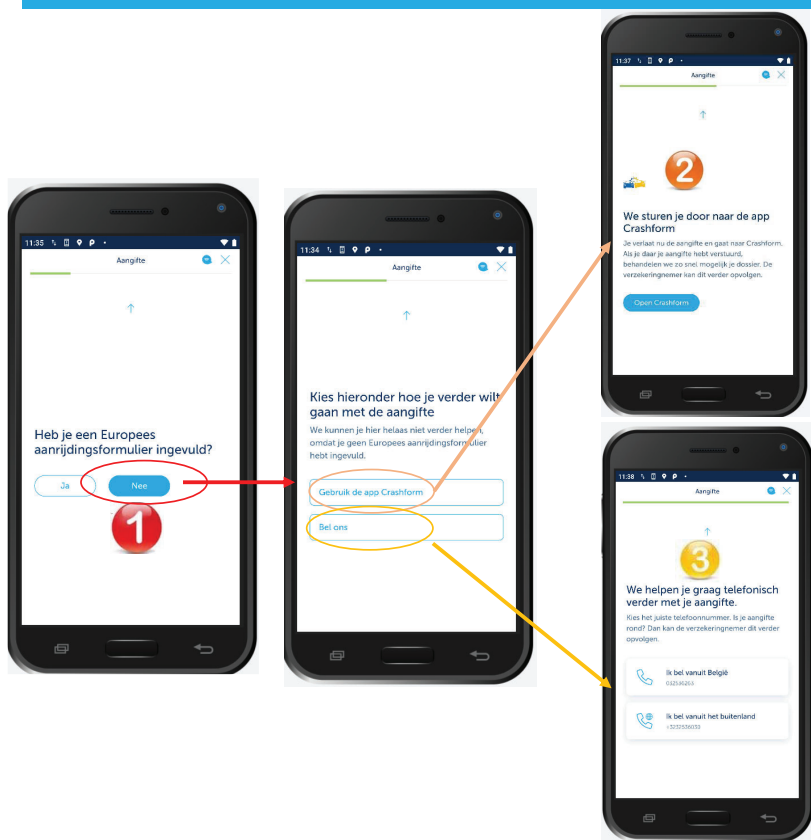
11:35

Aangifte

Heb je een Europees aanrijdingsformulier ingevuld?

Ja

Nee

1

11:34

Aangifte

Kies hieronder hoe je verder wilt gaan met de aangifte

We kunnen je hier helaas niet verder helpen, omdat je geen Europees aanrijdingsformulier hebt ingevuld.

Gebruik de app Crashform

Bel ons

11:37

Aangifte

2

We sturen je door naar de app Crashform

Je verlaat nu de aangifte en gaat naar Crashform. Als je daar je aangifte hebt verstuurd, behandelen we zo snel mogelijk je dossier. De verzekeringnemer kan dit verder opvolgen.

Open Crashform

11:38

Aangifte

3

We helpen je graag telefonisch verder met je aangifte.

Kies het juiste telefoonnummer. Is je aangifte rond? Dan kan de verzekeringnemer dit verder opvolgen.

Ik bel vanuit België
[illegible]

Ik bel vanuit het buitenland
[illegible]